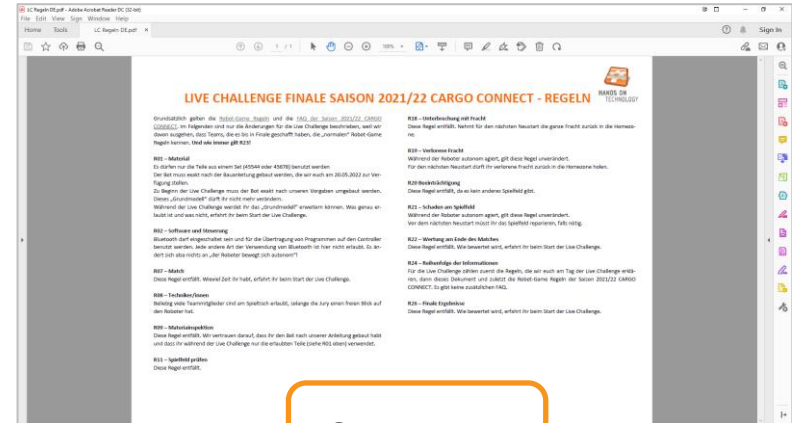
LC Regeln DE.pdf - Adobe Acrobat Reader DC (32-bit)
File Edit View Sign Window Help
Home Tools LC Regeln DE.pdf ×
1 / 1 100%
Sign In

HANDS ON TECHNOLOGY

LIVE CHALLENGE FINALE SAISON 2021/22 CARGO CONNECT - REGELN

Grundsätzlich gelten die Robot-Game Regeln und die FAQ der Saison 2021/22 CARGO CONNECT. Im Folgenden sind nur die Änderungen für die Live Challenge beschrieben, weil wir davon ausgehen, dass Teams, die es bis in Finale geschafft haben, die „normalen" Robot-Game Regeln kennen. Und wie immer gilt R23!

R01 – Material
Es dürfen nur die Teile aus einem Set (45544 oder 45678) benutzt werden
Der Bot muss exakt nach der Bauanleitung gebaut werden, die wir euch am 20.05.2022 zur Verfügung stellen.
Zu Beginn der Live Challenge muss der Bot exakt nach unseren Vorgaben umgebaut werden. Dieses „Grundmodell" darf ihr nicht mehr verändern.
Während der Live Challenge werdet ihr das „Grundmodell" erweitern können. Was genau erlaubt ist und was nicht, erfahrt ihr beim Start der Live Challenge.

R02 – Software und Steuerung
Bluetooth darf eingeschaltet sein und für die Übertragung von Programmen auf den Controller benutzt werden. Jede andere Art der Verwendung von Bluetooth ist hier nicht erlaubt. Es ändert sich also nichts an „der Roboter bewegt sich autonom"!

R07 – Match
Diese Regel entfällt. Wieviel Zeit ihr habt, erfahrt ihr beim Start der Live Challenge.

R08 – Techniker/innen
Beliebig viele Teammitglieder sind am Spieltisch erlaubt, solange die Jury einen freien Blick auf den Roboter hat.

R09 – Materialinspektion
Diese Regel entfällt. Wir vertrauen darauf, dass ihr den Bot nach unserer Anleitung gebaut habt und dass ihr während der Live Challenge nur die erlaubten Teile (siehe R01 oben) verwendet.

R11 – Spielfeld prüfen
Diese Regel entfällt.

R18 – Unterbrechung mit Fracht
Diese Regel entfällt. Nehmt für den nächsten Neustart die ganze Fracht zurück in die Heimzone.

R19 – Verlorene Fracht
Während der Roboter autonom agiert, gilt diese Regel unverändert.
Für den nächsten Neustart darf ihr verlorene Fracht zurück in die Heimzone holen.

R20 Beeinträchtigung
Diese Regel entfällt, da es kein anderes Spielfeld gibt.

R21 – Schaden am Spielfeld
Während der Roboter autonom agiert, gilt diese Regel unverändert.
Vor dem nächsten Neustart müsst ihr das Spielfeld reparieren, falls nötig.

R22 – Wertung am Ende des Matches
Diese Regel entfällt. Wie bewertet wird, erfahrt ihr beim Start der Live Challenge.

R24 – Reihenfolge der Informationen
Für die Live Challenge zählen zuerst die Regeln, die wir euch am Tag der Live Challenge erklären, dann dieses Dokument und zuletzt die Robot-Game Regeln der Saison 2021/22 CARGO CONNECT. Es gibt keine zusätzlichen FAQ.

R26 – Finale Ergebnisse
Diese Regel entfällt. Wie bewertet wird, erfahrt ihr beim Start der Live Challenge.